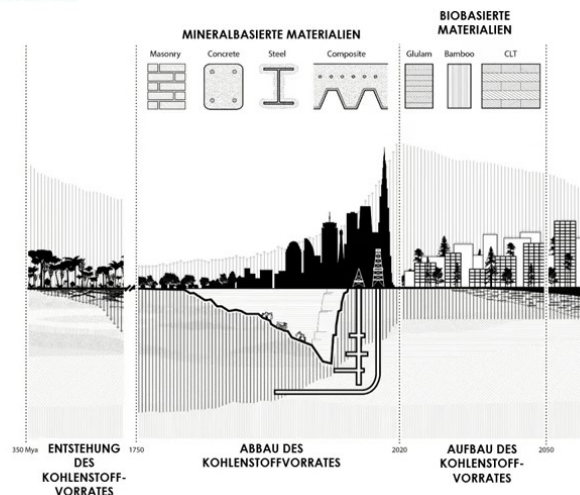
MINERALBASIERTE MATERIALIEN

BIOBASIERTE MATERIALIEN

Masonry

Concrete

Steel

Composite

Glulam

Bamboo

CLT

350 Mya

ENTSTEHUNG DES KOHLENSTOFF-VORRATES

1750

ABBAU DES KOHLENSTOFFVORRATES

2020

AUFBAU DES KOHLENSTOFF-VORRATES

2050